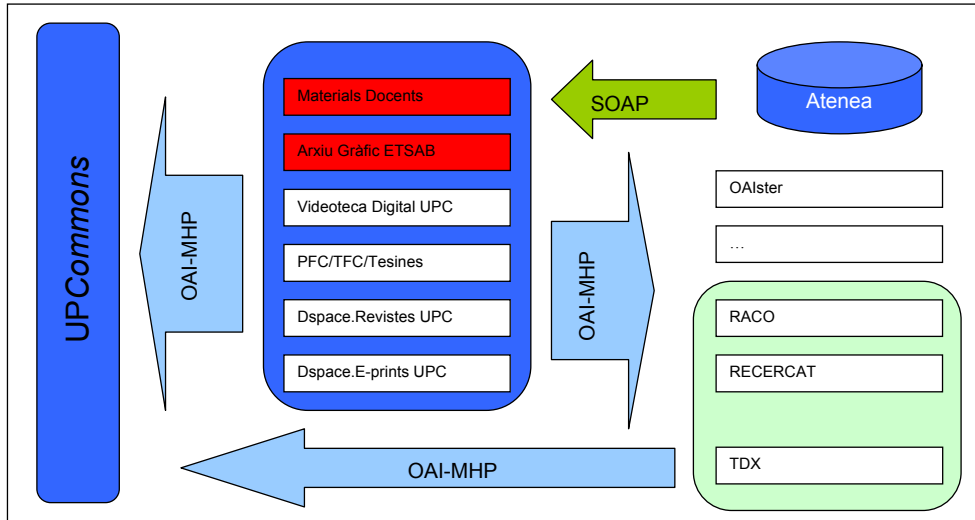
UPCommons

OAI-MHP

Materials Docents

Arxiu Gràfic ETSAB

Videoteca Digital UPC

PFC/TFC/Tesines

Dspace.Revistes UPC

Dspace.E-prints UPC

SOAP

Atenea

OAI-MHP

OAIster

…

RACO

RECERCAT

TDX

OAI-MHP